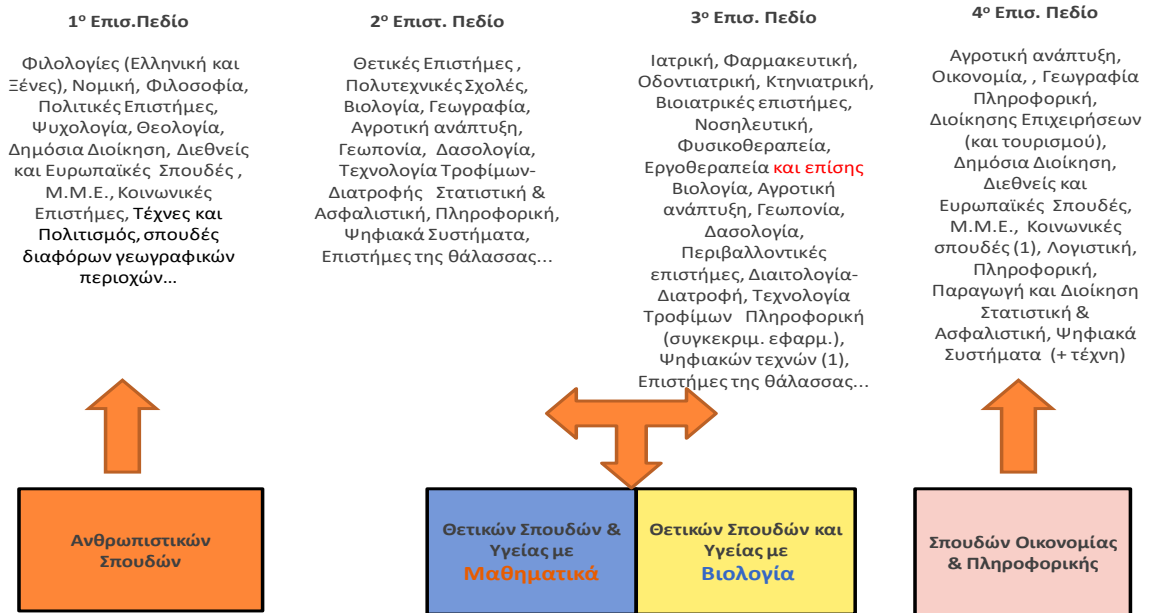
$1^o$ Επισ.Πεδίο

Φιλολογίες (Ελληνική και Ξένες), Νομική, Φιλοσοφία, Πολιτικές Επιστήμες, Ψυχολογία, Θεολογία, Δημόσια Διοίκηση, Διεθνείς και Ευρωπαϊκές Σπουδές , Μ.Μ.Ε., Κοινωνικές Επιστήμες, Τέχνες και Πολιτισμός, σπουδές διαφόρων γεωγραφικών περιοχών...

$2^o$ Επιστ. Πεδίο

Θετικές Επιστήμες , Πολυτεχνικές Σχολές, Βιολογία, Γεωγραφία, Αγροτική ανάπτυξη, Γεωπονία, Δασολογία, Τεχνολογία Τροφίμων-Διατροφής Στατιστική & Ασφαλιστική, Πληροφορική, Ψηφιακά Συστήματα, Επιστήμες της θάλασσας...

$3^o$ Επισ. Πεδίο

Ιατρική, Φαρμακευτική, Οδοντιατρική, Κτηνιατρική, Βιοιατρικές επιστήμες, Νοσηλευτική, Φυσικοθεραπεία, Εργοθεραπεία και επίσης Βιολογία, Αγροτική ανάπτυξη, Γεωπονία, Δασολογία, Περιβαλλοντικές επιστήμες, Διαιτολογία-Διατροφή, Τεχνολογία Τροφίμων Πληροφορική (συγκεκριμ. εφαρμ.), Ψηφιακών τεχνών (1), Επιστήμες της θάλασσας...

$4^o$ Επισ. Πεδίο

Αγροτική ανάπτυξη, Οικονομία, , Γεωγραφία Πληροφορική, Διοίκησης Επιχειρήσεων (και τουρισμού), Δημόσια Διοίκηση, Διεθνείς και Ευρωπαϊκές Σπουδές, Μ.Μ.Ε., Κοινωνικές σπουδές (1), Λογιστική, Πληροφορική, Παραγωγή και Διοίκηση Στατιστική & Ασφαλιστική, Ψηφιακά Συστήματα (+ τέχνη)

Ανθρωπιστικών Σπουδών

Θετικών Σπουδών & Υγείας με Μαθηματικά

Θετικών Σπουδών και Υγείας με Βιολογία

Σπουδών Οικονομίας & Πληροφορικής